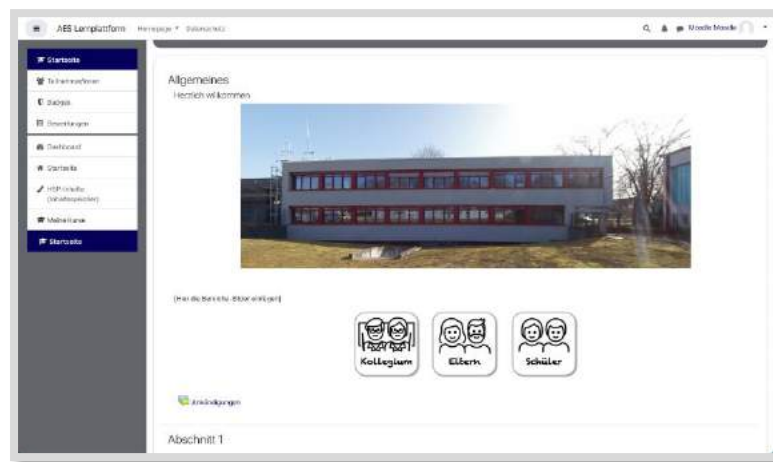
AES Lernplattform Homepage ▾ Datenschutz

Moodle Moodle

Startseite
Teilnehmer/innen
Badges
Bewertungen
Dashboard
Startseite
H5P-Inhalte (Inhaltsspeicher)
Meine Kurse
Startseite

Allgemeines
Herzlich willkommen

(Hier die Bereichs-Bilder einfügen)

Kollegium
Eltern
Schüler

Ankündigungen

Abschnitt 1